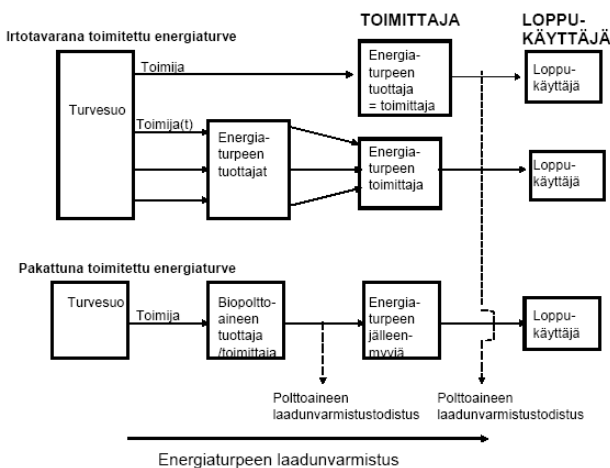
TOIMITTAJA

LOPPU-KÄYTTÄJÄ

Irtotavarana toimitettu energiaturve

Toimija

Energia-turpeen tuottaja = toimittaja

Loppu-käyttäjä

Turvesuo

Toimija(t)

Energia-turpeen tuottajat

Energia-turpeen toimittaja

Loppu-käyttäjä

Pakattuna toimitettu energiaturve

Turvesuo

Toimija

Biopoltto-aineen tuottaja /toimittaja

Energia-turpeen jälleen-myyjä

Loppu-käyttäjä

Polttoaineen laadunvarmistustodistus

Polttoaineen laadunvarmistustodistus

Energiaturpeen laadunvarmistus